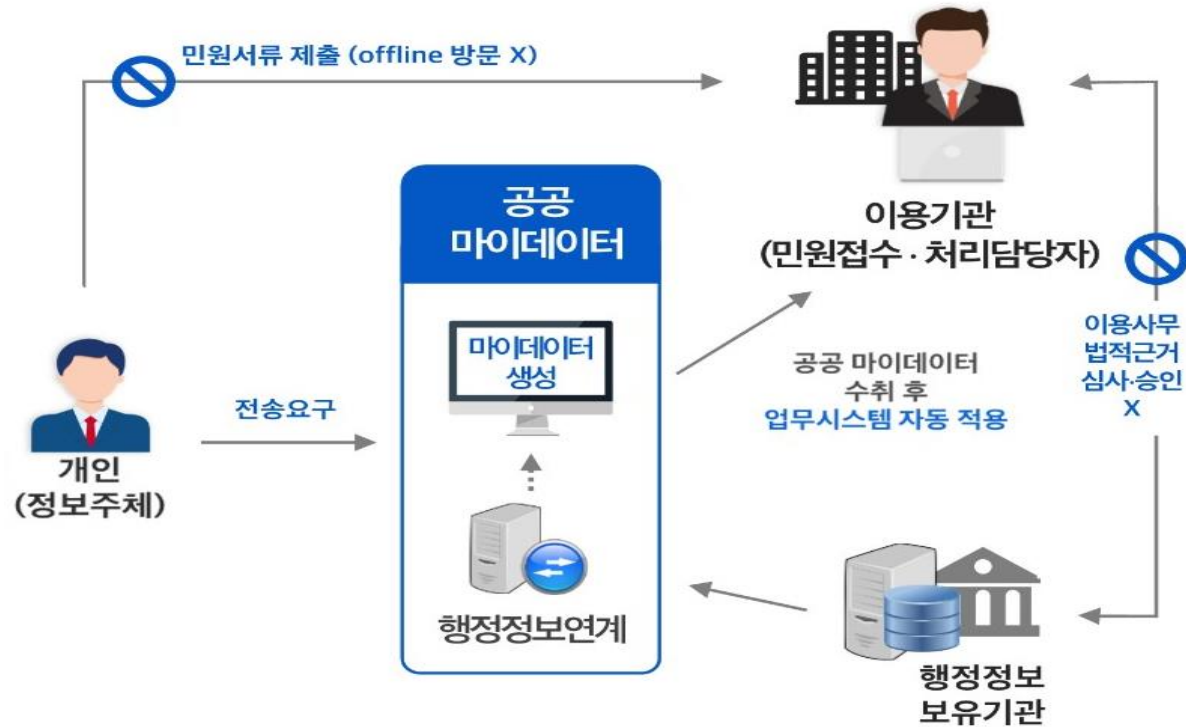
민원서류 제출 (offline 방문 X)

공공
마이데이터

이용기관
(민원접수 · 처리담당자)

이용사무
법적근거
심사·승인
X

마이데이터
생성

공공 마이데이터
수취 후
업무시스템 자동 적용

전송요구

개인
(정보주체)

행정정보연계

행정정보
보유기관